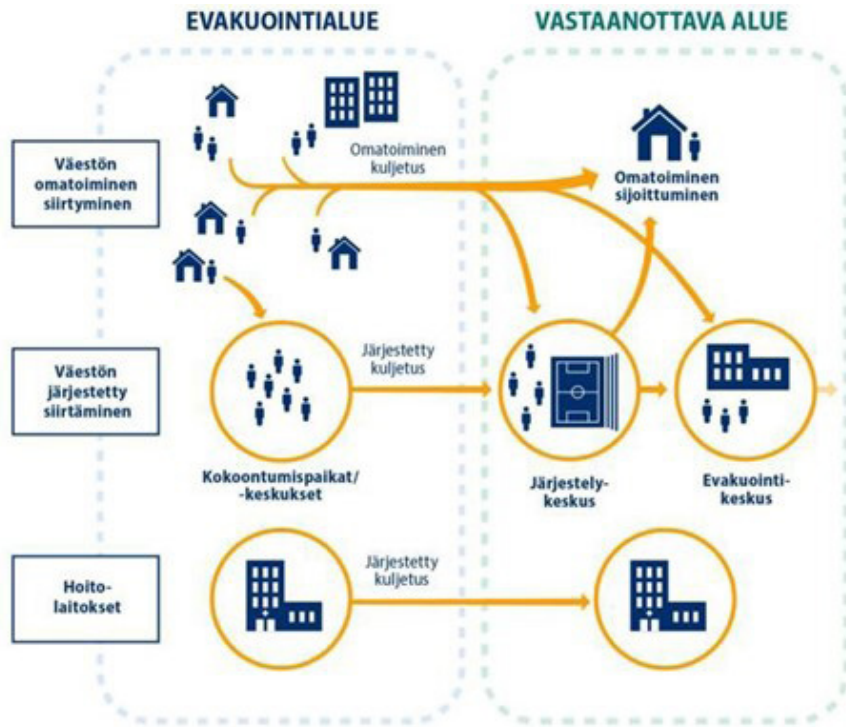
EVAKUOINTIALUE

VASTAANOTTAVA ALUE

Väestön omatoiminen siirtyminen

Omatoiminen kuljetus

Omatoiminen sijoittuminen

Väestön järjestetty siirtäminen

Järjestetty kuljetus

Kokoontumispaikat/ -keskukset

Järjestely-keskus

Evakuointi-keskus

Hoito-laitokset

Järjestetty kuljetus